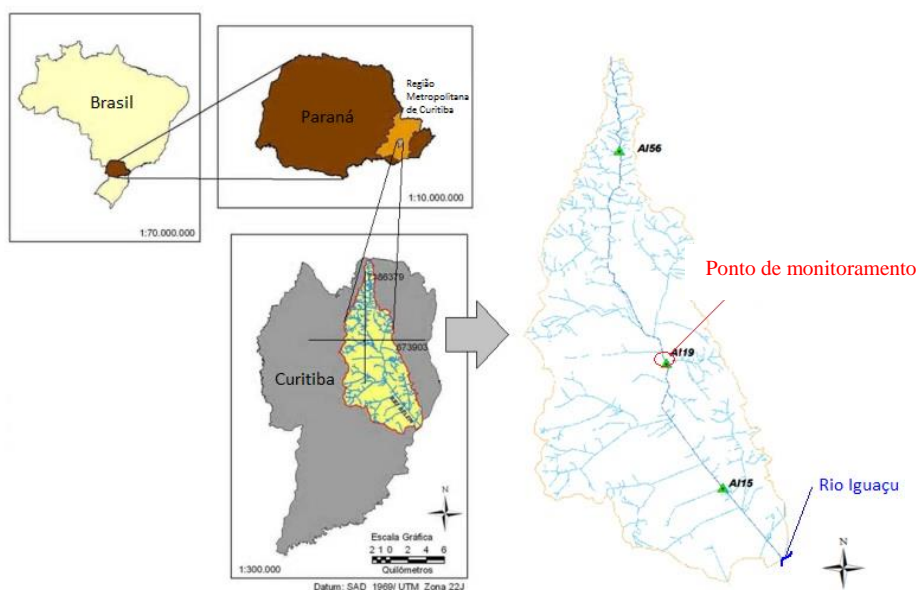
Brasil

1:70.000.000

Paraná

Região Metropolitana de Curitiba

1:10.000.000

7186379

673903

Curitiba

N

Escala Gráfica
2 1 0 2 4 6
Quilômetros

1:300.000

Datum: SAD 1969/ UTM Zona 22J

AI56

Ponto de monitoramento

AI19

AI15

Rio Iguaçu

N